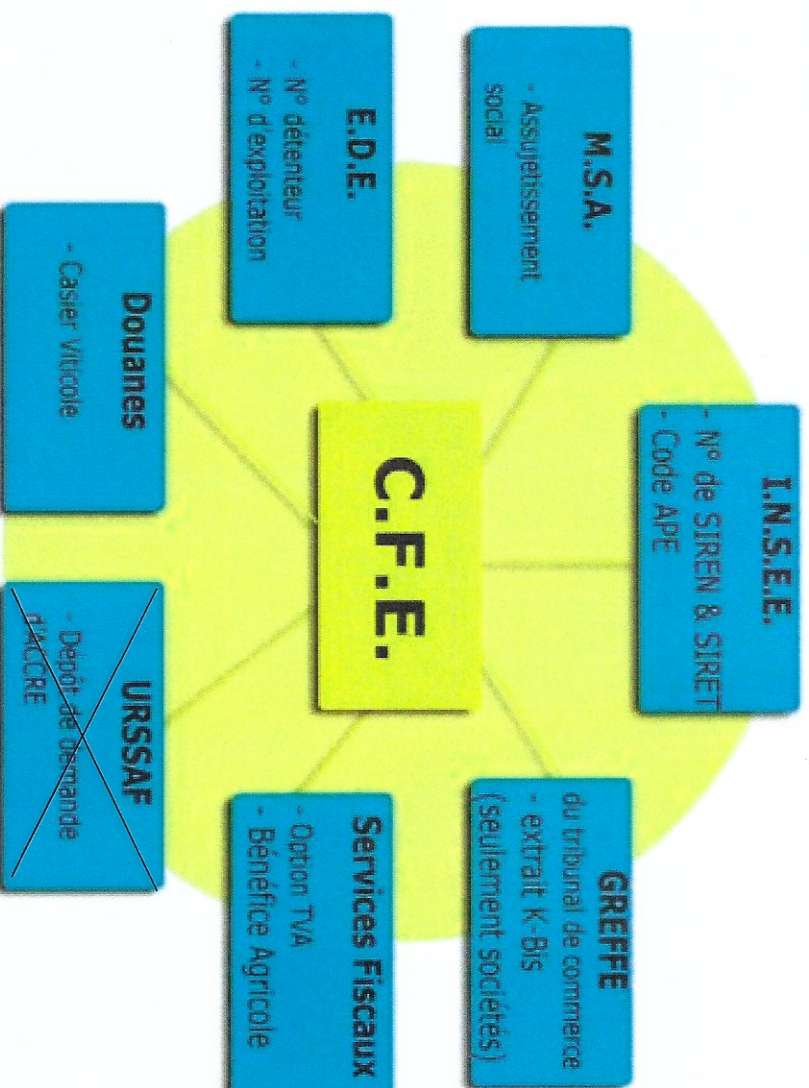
C.F.E.

M.S.A.
- Assujetissement social

E.D.E.
- N° détenteur
- N° d'exploitation

Douanes
- Casier Viticole

I.N.S.E.E.
- N° de SIREN & SIRET
- Code APE

URSSAF
- Dépôt de demande d'ACCRE

GREFFE
du tribunal de commerce
- extrait K-Bis (seulement sociétés)

Services Fiscaux
- Option TVA
- Bénéfice Agricole